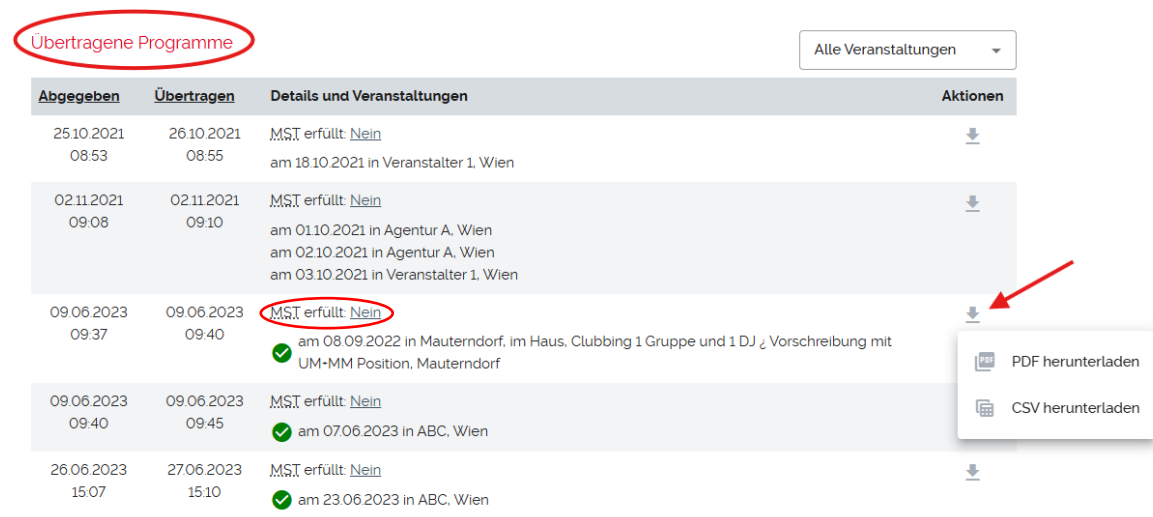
Übertragene Programme

Alle Veranstaltungen

| Abgegeben | Übertragen | Details und Veranstaltungen | Aktionen |
|---|---|---|---|
| 25.10.2021 08:53 | 26.10.2021 08:55 | MST erfüllt: Nein am 18.10.2021 in Veranstalter 1, Wien | |
| 02.11.2021 09:08 | 02.11.2021 09:10 | MST erfüllt: Nein am 01.10.2021 in Agentur A, Wien am 02.10.2021 in Agentur A, Wien am 03.10.2021 in Veranstalter 1, Wien | |
| 09.06.2023 09:37 | 09.06.2023 09:40 | MST erfüllt: Nein am 08.09.2022 in Mauterndorf, im Haus, Clubbing 1 Gruppe und 1 DJ ¿ Vorschreibung mit UM+MM Position, Mauterndorf | |
| 09.06.2023 09:40 | 09.06.2023 09:45 | MST erfüllt: Nein am 07.06.2023 in ABC, Wien | |
| 26.06.2023 15:07 | 27.06.2023 15:10 | MST erfüllt: Nein am 23.06.2023 in ABC, Wien | |

PDF herunterladen

CSV herunterladen